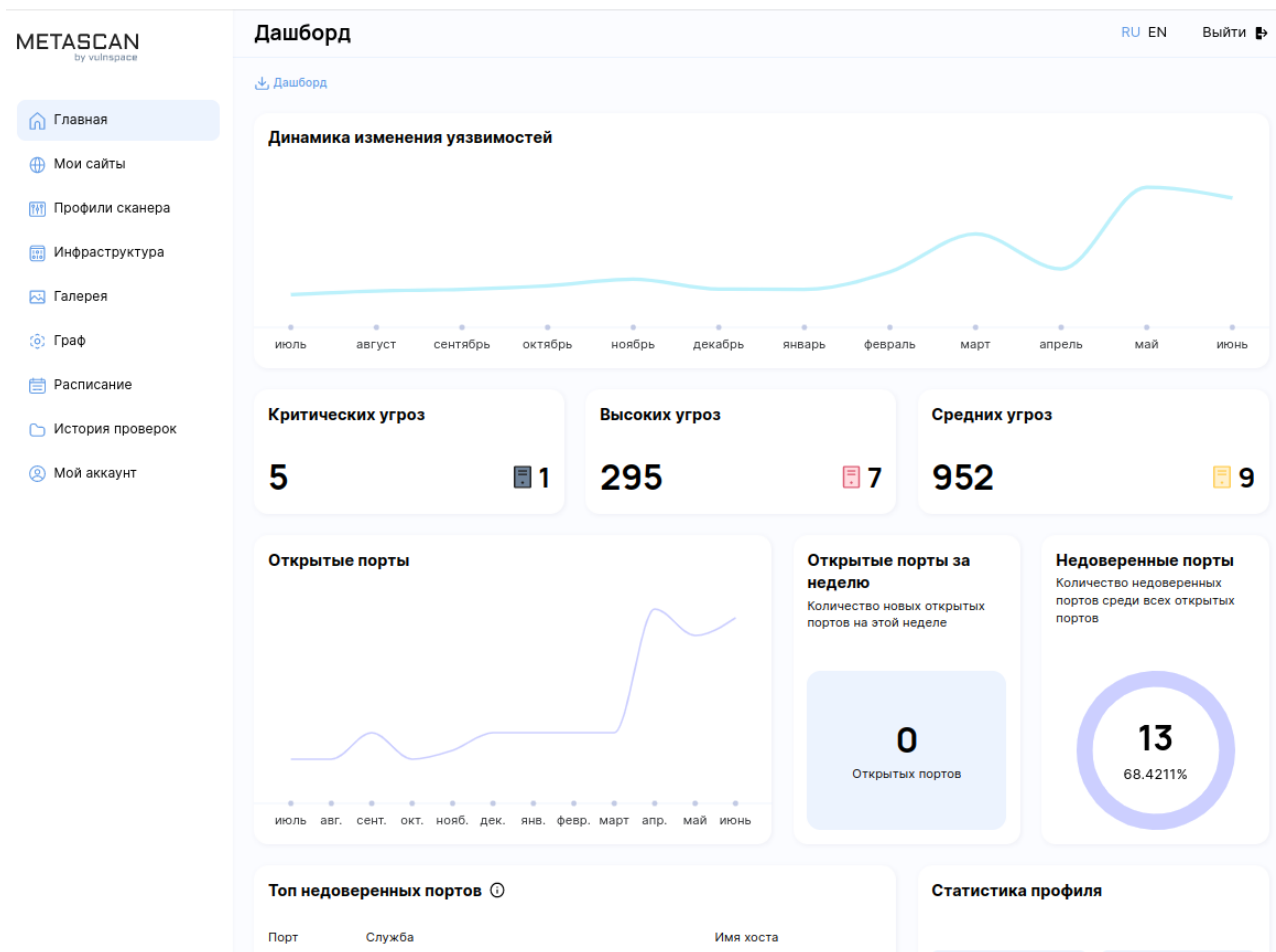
METASCAN
by vulnspace

Главная
Мои сайты
Профили сканера
Инфраструктура
Галерея
Граф
Расписание
История проверок
Мой аккаунт

Дашборд

RU EN

Выйти

Дашборд

Динамика изменения уязвимостей

июль август сентябрь октябрь ноябрь декабрь январь февраль март апрель май июнь

Критических угроз
5
1

Высоких угроз
295
7

Средних угроз
952
9

Открытые порты

июль авг. сент. окт. нояб. дек. янв. февр. март апр. май июнь

Открытые порты за неделю
Количество новых открытых портов на этой неделе

0
Открытых портов

Недоверенные порты
Количество недоверенных портов среди всех открытых портов

13
68.4211%

Топ недоверенных портов

| Порт | Служба | Имя хоста |
|---|---|---|

Статистика профиля